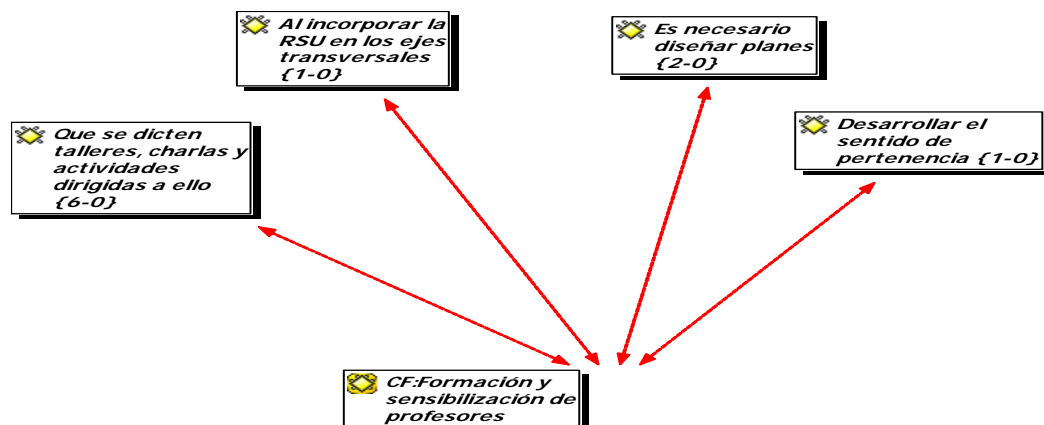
Al incorporar la RSU en los ejes transversales {1-0}

Es necesario diseñar planes {2-0}

Que se dicten talleres, charlas y actividades dirigidas a ello {6-0}

Desarrollar el sentido de pertenencia {1-0}

CF:Formación y sensibilización de profesores